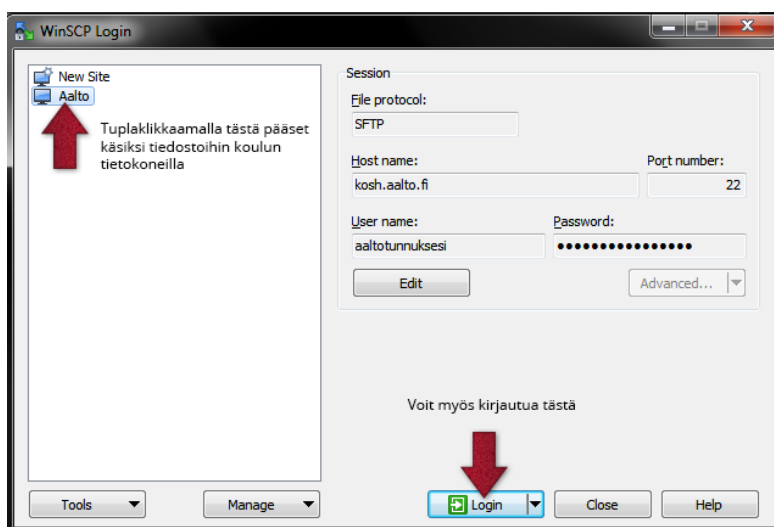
WinSCP Login

New Site
Aalto

Tuplaklikkaamalla tästä pääset käsiksi tiedostoihin koulun tietokoneilla

Session
File protocol:
SFTP
Host name:
kosh.aalto.fi
Port number:
22
User name:
aaltotunnuksesi
Password:
••••••••••••••••
Edit
Advanced...

Voit myös kirjautua tästä

Tools
Manage
Login
Close
Help